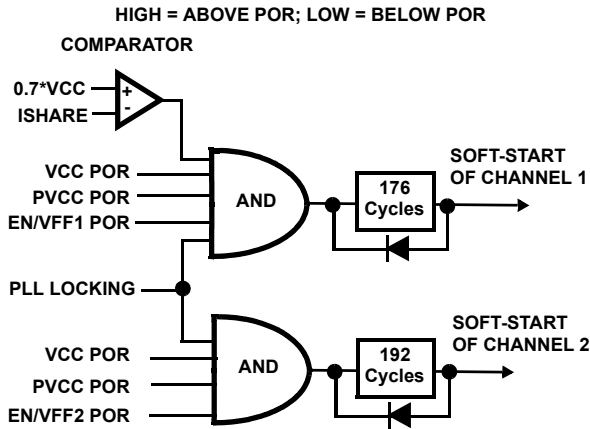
HIGH = ABOVE POR; LOW = BELOW POR

COMPARATOR

0.7*VCC
ISHARE
+
-

VCC POR
PVCC POR
EN/VFF1 POR

AND

176 Cycles

SOFT-START OF CHANNEL 1

PLL LOCKING

VCC POR
PVCC POR
EN/VFF2 POR

AND

192 Cycles

SOFT-START OF CHANNEL 2